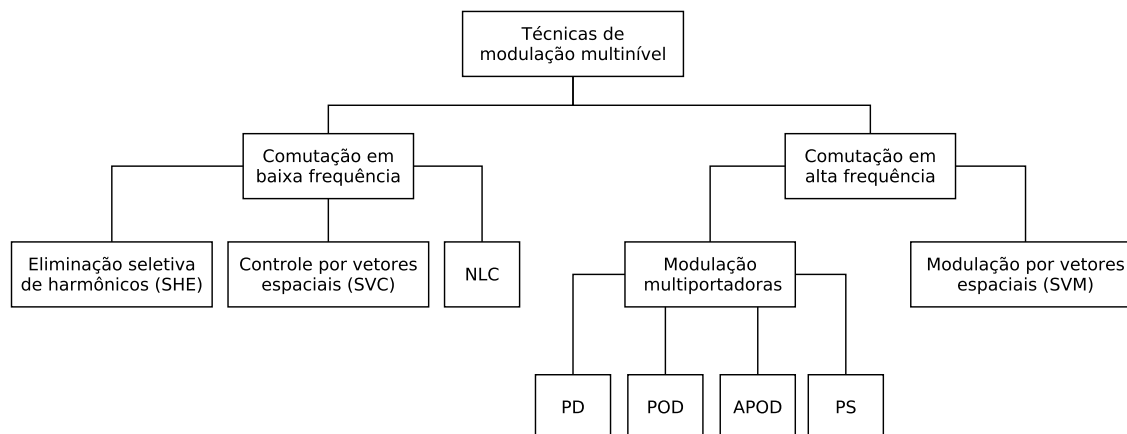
Técnicas de modulação multinível

Comutação em baixa frequência

Comutação em alta frequência

Eliminação seletiva de harmônicos (SHE)

Controle por vetores espaciais (SVC)

NLC

Modulação multiportadoras

Modulação por vetores espaciais (SVM)

PD

POD

APOD

PS